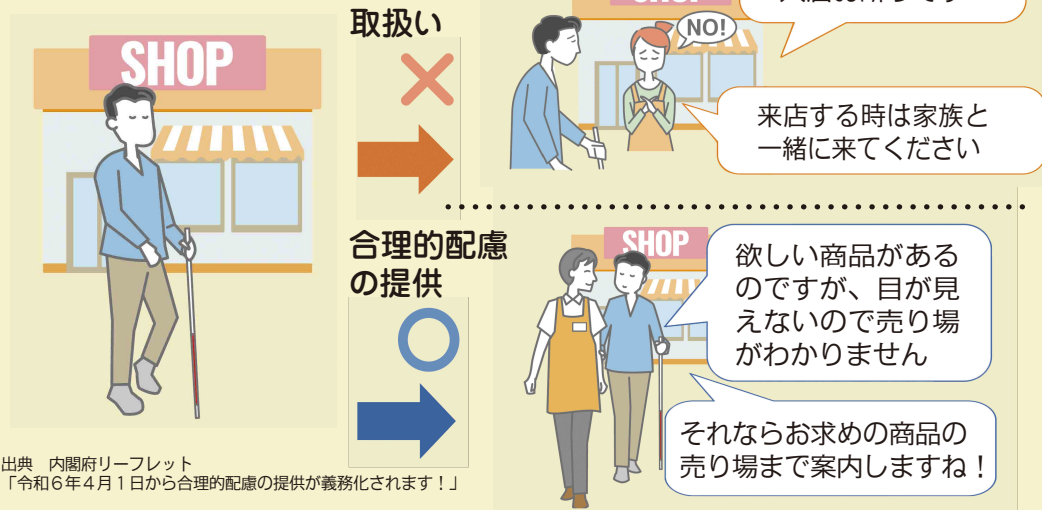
SHOP

取扱い

SHOP

NO!

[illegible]

来店する時は家族と一緒に来てください

合理的配慮の提供

SHOP

欲しい商品があるのですが、目が見えないので売り場がわかりません

それならお求めの商品の売り場まで案内しますね！

出典　内閣府リーフレット
「令和６年４月１日から合理的配慮の提供が義務化されます！」